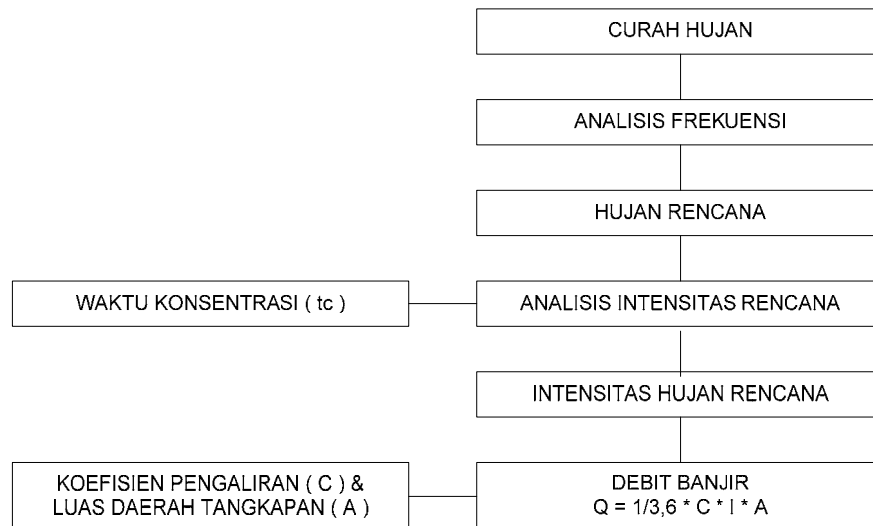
CURAH HUJAN

ANALISIS FREKUENSI

HUJAN RENCANA

WAKTU KONSENTRASI ( tc )

ANALISIS INTENSITAS RENCANA

INTENSITAS HUJAN RENCANA

KOEFISIEN PENGALIRAN ( C ) &
LUAS DAERAH TANGKAPAN ( A )

DEBIT BANJIR
Q = 1/3,6 * C * I * A